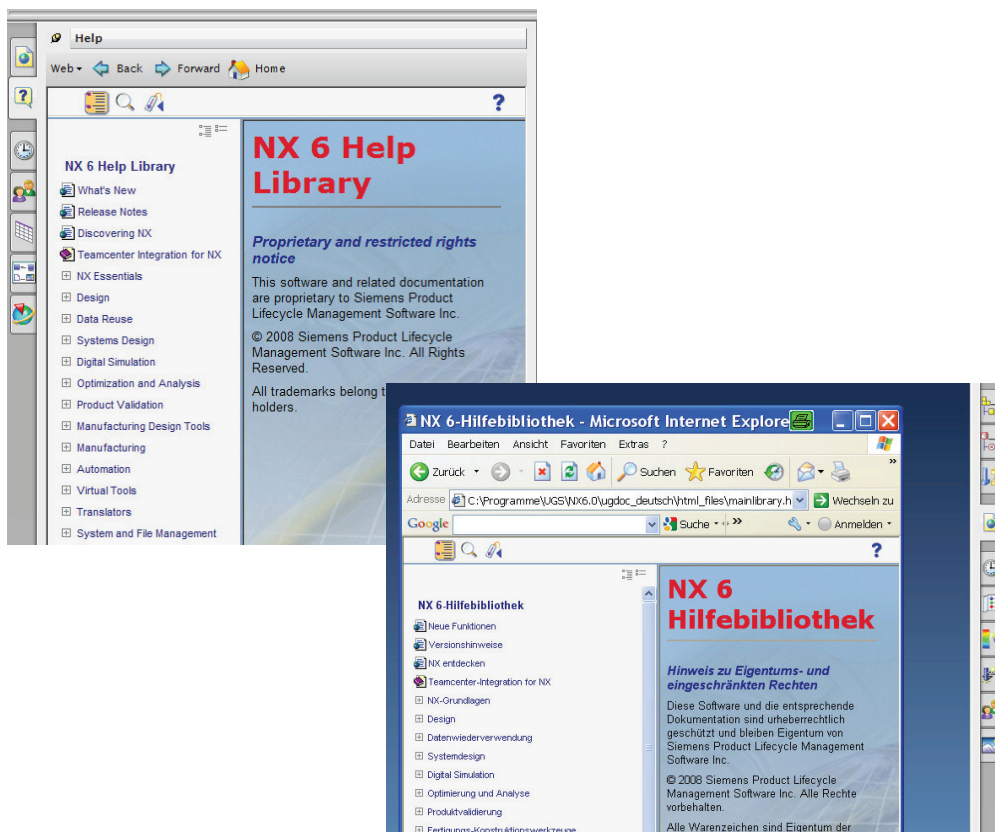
Help

Web ▾ Back Forward Home

?

NX 6 Help Library

What's New

Release Notes

Discovering NX

Teamcenter Integration for NX

NX Essentials

Design

Data Reuse

Systems Design

Digital Simulation

Optimization and Analysis

Product Validation

Manufacturing Design Tools

Manufacturing

Automation

Virtual Tools

Translators

System and File Management

NX 6 Help Library

Proprietary and restricted rights notice

This software and related documentation are proprietary to Siemens Product Lifecycle Management Software Inc.

© 2008 Siemens Product Lifecycle Management Software Inc. All Rights Reserved.

All trademarks belong t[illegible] holders.

NX 6-Hilfebibliothek - Microsoft Internet Explore

Datei Bearbeiten Ansicht Favoriten Extras ?

Zurück Suchen Favoriten

Adresse C:\Programme\UGS\NX6.0\ugdoc_deutsch\html_files\mainlibrary.h Wechseln zu

Google Suche ▾ » Anmelden ▾

?

NX 6-Hilfebibliothek

Neue Funktionen

Versionshinweise

NX entdecken

Teamcenter-Integration for NX

NX-Grundlagen

Design

Datenwiederverwendung

Systemdesign

Digital Simulation

Optimierung und Analyse

Produktvalidierung

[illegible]

NX 6 Hilfebibliothek

Hinweis zu Eigentums- und eingeschränkten Rechten

Diese Software und die entsprechende Dokumentation sind urheberrechtlich geschützt und bleiben Eigentum von Siemens Product Lifecycle Management Software Inc.

© 2008 Siemens Product Lifecycle Management Software Inc. Alle Rechte vorbehalten.

Alle Warenzeichen sind Eigentum der